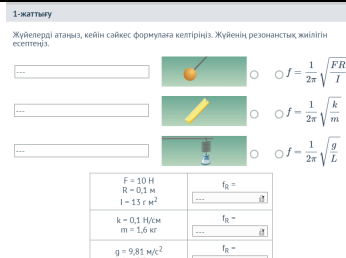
1-жаттығу

Жүйелерді атаңыз, кейін сәйкес формулаға келтіріңіз. Жүйенің резонанстық жиілігін есептеңіз.

---

---

---

$f = \frac{1}{2\pi}\sqrt{\frac{FR}{I}}$

$f = \frac{1}{2\pi}\sqrt{\frac{k}{m}}$

$f = \frac{1}{2\pi}\sqrt{\frac{g}{L}}$

| | |
|---|---|
| F = 10 Н<br>R = 0,1 м<br>I = 13 г м$^2$ | f$_R$ =<br>--- |
| k = 0,1 Н/см<br>m = 1,6 кг | f$_R$ =<br>--- |
| g = 9,81 м/с$^2$ | f$_R$ = |